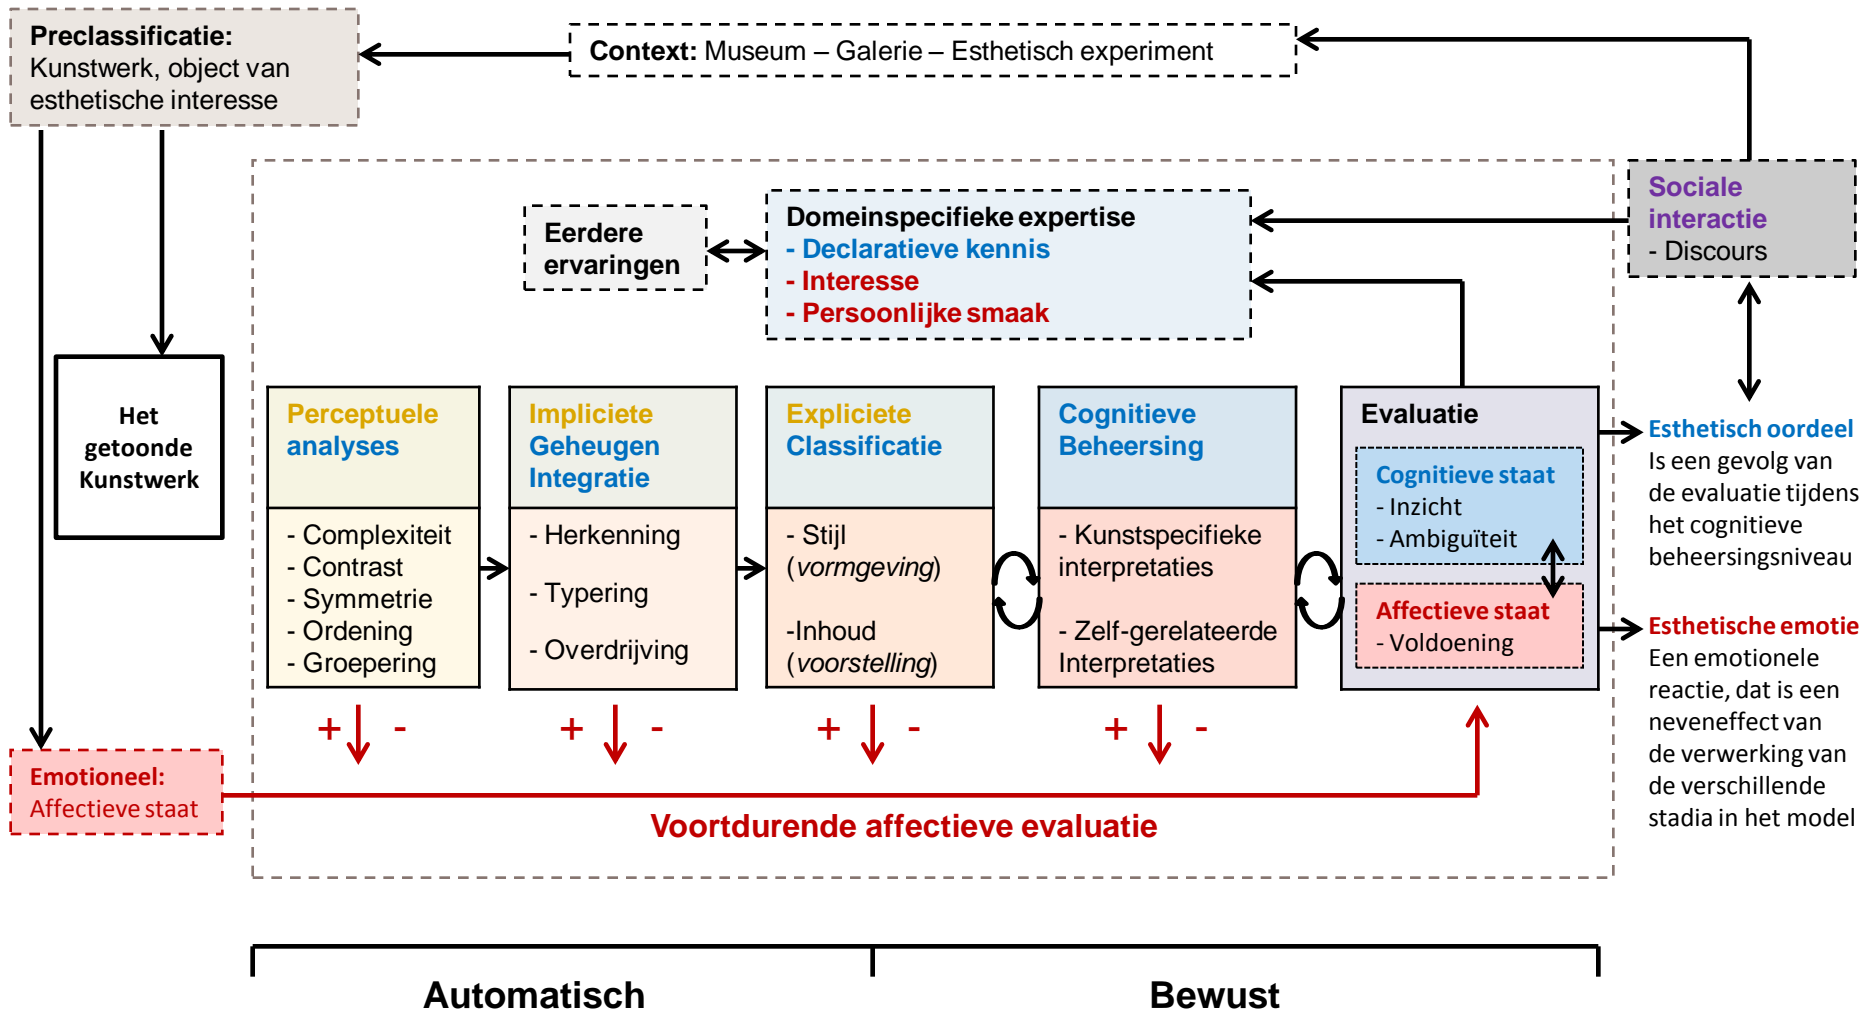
Preclassificatie:
Kunstwerk, object van esthetische interesse

Context: Museum – Galerie – Esthetisch experiment

Sociale interactie
- Discours

Eerdere ervaringen

Domeinspecifieke expertise
- Declaratieve kennis
- Interesse
- Persoonlijke smaak

Het getoonde Kunstwerk

Perceptuele analyses
- Complexiteit
- Contrast
- Symmetrie
- Ordening
- Groepering

Impliciete Geheugen Integratie
- Herkenning
- Typering
- Overdrijving

Expliciete Classificatie
- Stijl (vormgeving)
-Inhoud (voorstelling)

Cognitieve Beheersing
- Kunstspecifieke interpretaties
- Zelf-gerelateerde Interpretaties

Evaluatie
Cognitieve staat
- Inzicht
- Ambiguïteit
Affectieve staat
- Voldoening

Esthetisch oordeel
Is een gevolg van de evaluatie tijdens het cognitieve beheersingsniveau

Esthetische emotie
Een emotionele reactie, dat is een neveneffect van de verwerking van de verschillende stadia in het model

+ -
+ -
+ -
+ -

Emotioneel:
Affectieve staat

Voortdurende affectieve evaluatie

Automatisch
Bewust